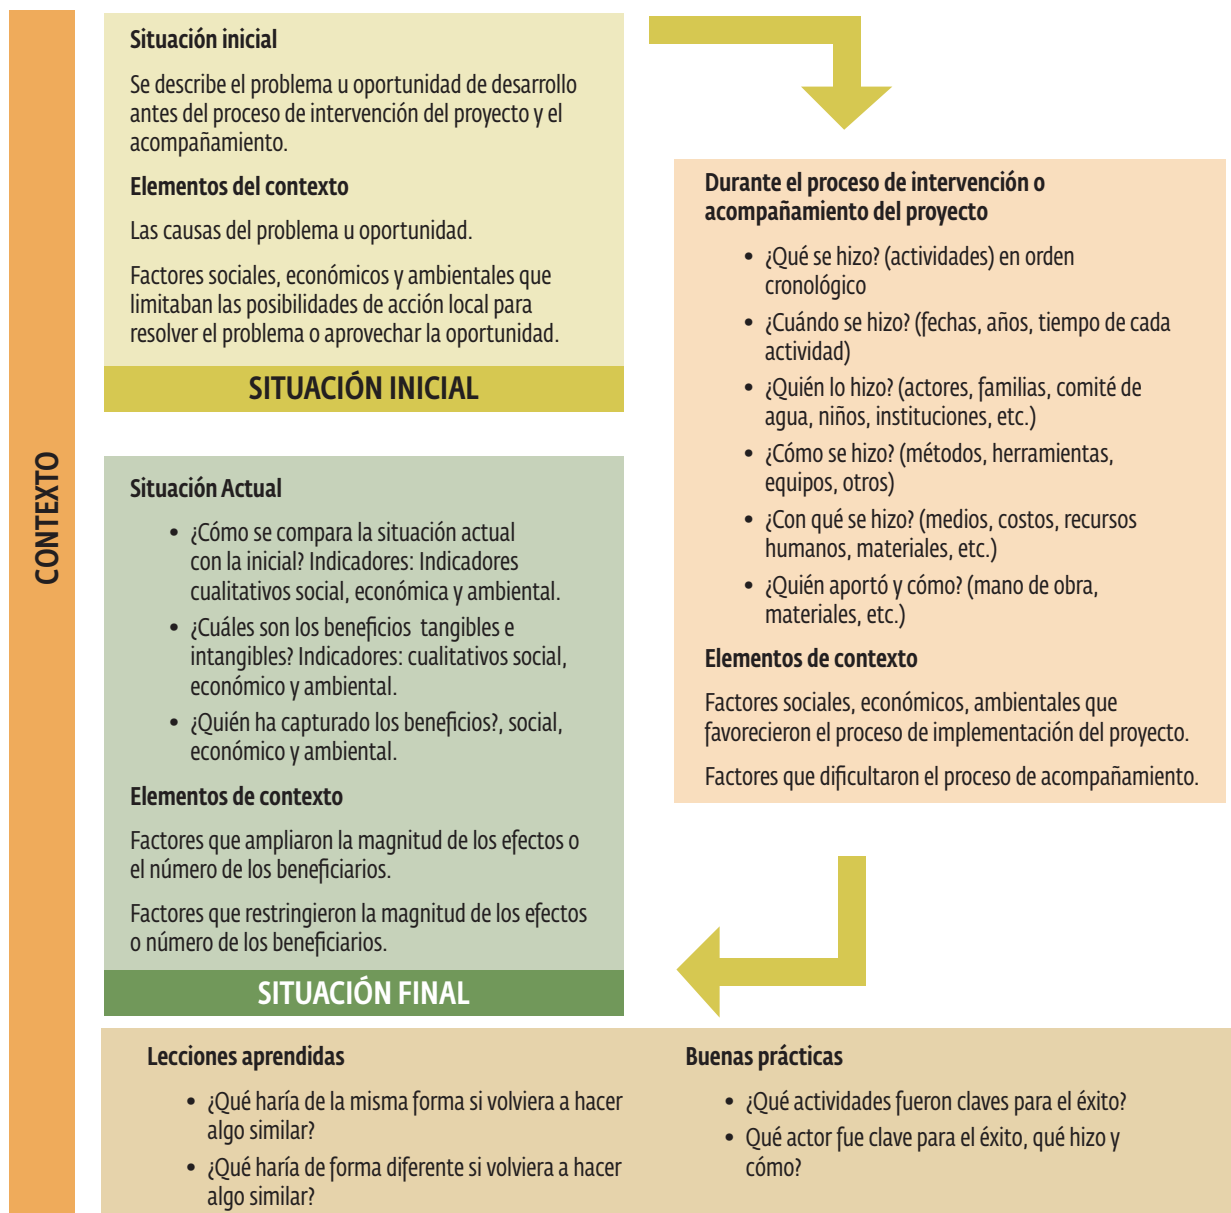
CONTEXTO

Situación inicial

Se describe el problema u oportunidad de desarrollo antes del proceso de intervención del proyecto y el acompañamiento.

Elementos del contexto

Las causas del problema u oportunidad.

Factores sociales, económicos y ambientales que limitaban las posibilidades de acción local para resolver el problema o aprovechar la oportunidad.

SITUACIÓN INICIAL

Durante el proceso de intervención o acompañamiento del proyecto

• ¿Qué se hizo? (actividades) en orden cronológico
• ¿Cuándo se hizo? (fechas, años, tiempo de cada actividad)
• ¿Quién lo hizo? (actores, familias, comité de agua, niños, instituciones, etc.)
• ¿Cómo se hizo? (métodos, herramientas, equipos, otros)
• ¿Con qué se hizo? (medios, costos, recursos humanos, materiales, etc.)
• ¿Quién aportó y cómo? (mano de obra, materiales, etc.)

Elementos de contexto

Factores sociales, económicos, ambientales que favorecieron el proceso de implementación del proyecto.

Factores que dificultaron el proceso de acompañamiento.

Situación Actual

• ¿Cómo se compara la situación actual con la inicial? Indicadores: Indicadores cualitativos social, económica y ambiental.
• ¿Cuáles son los beneficios tangibles e intangibles? Indicadores: cualitativos social, económico y ambiental.
• ¿Quién ha capturado los beneficios?, social, económico y ambiental.

Elementos de contexto

Factores que ampliaron la magnitud de los efectos o el número de los beneficiarios.

Factores que restringieron la magnitud de los efectos o número de los beneficiarios.

SITUACIÓN FINAL

Lecciones aprendidas

• ¿Qué haría de la misma forma si volviera a hacer algo similar?
• ¿Qué haría de forma diferente si volviera a hacer algo similar?

Buenas prácticas

• ¿Qué actividades fueron claves para el éxito?
• Qué actor fue clave para el éxito, qué hizo y cómo?